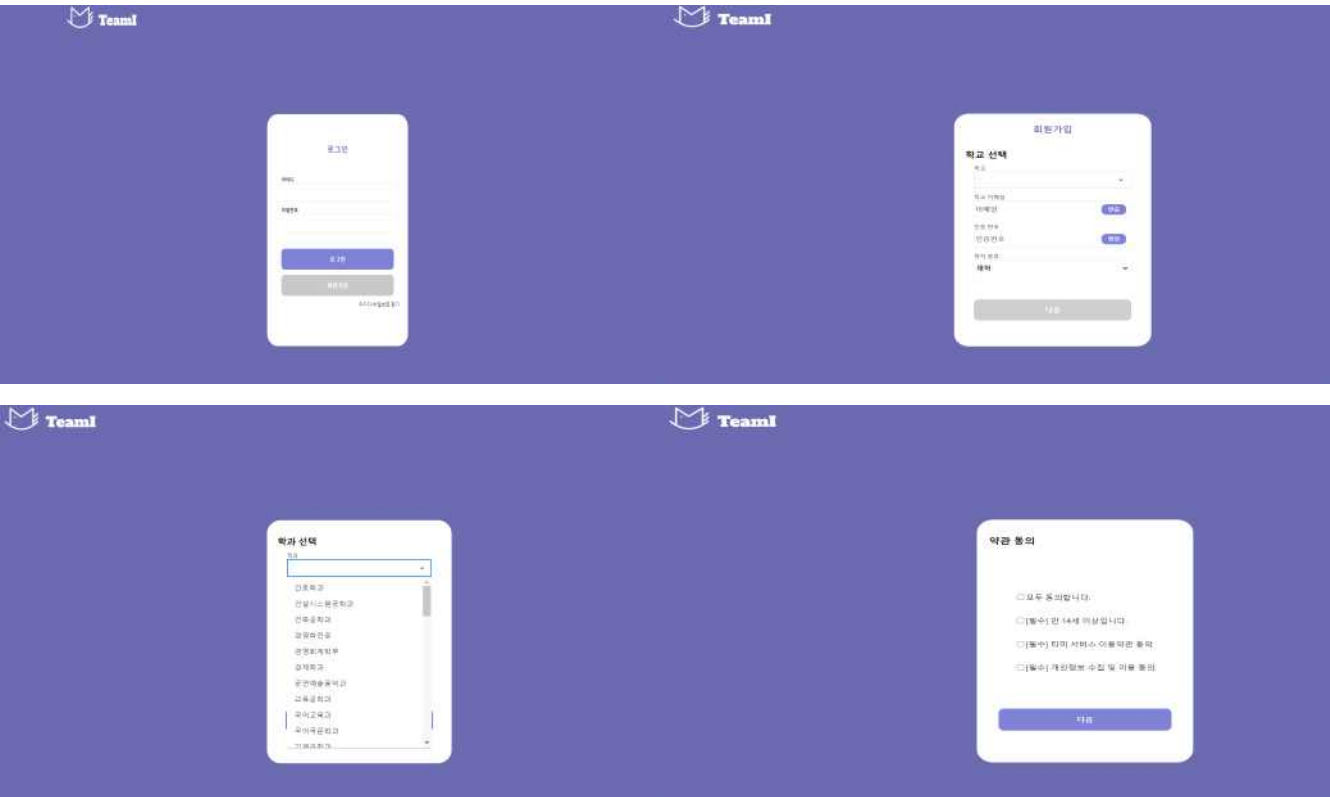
TeamI

로그인

아이디

비밀번호

로그인

회원가입

아이디/비밀번호 찾기

TeamI

회원가입

학교 선택

학교

학교 이메일

이메일

인증

인증 번호

인증번호

확인

학적 분류

재학

다음

TeamI

학과 선택

학과

간호학과

건설시스템공학과

건축공학과

경영학전공

경영회계학부

경제학과

공연예술융합학과

교통공학과

국어교육과

국어국문학과

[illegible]

TeamI

약관 동의

☐모두 동의합니다.

☐[필수] 만 14세 이상입니다.

☐[필수] 티미 서비스 이용약관 동의

☐[필수] 개인정보 수집 및 이용 동의

다음